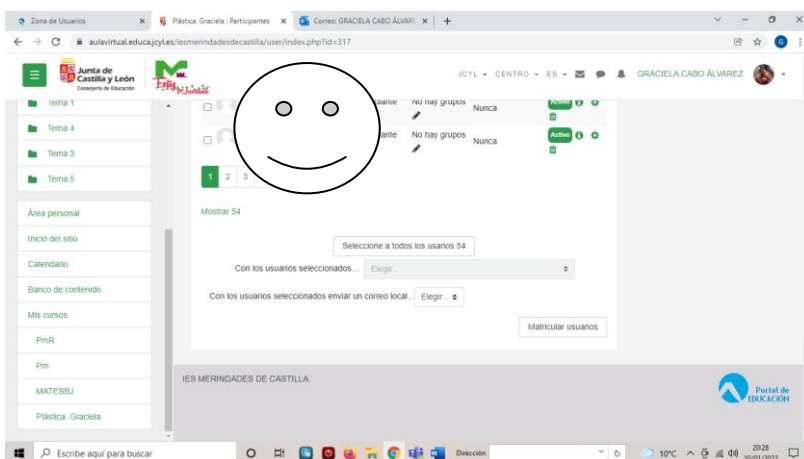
Zona de Usuarios ×
Plástica. Graciela : Participantes ×
Correo: GRACIELA CABO ÁLVAREZ ×
+

aulavirtual.educa.jcyl.es/iesmerindadesdecastilla/user/index.php?id=317

Junta de Castilla y León
Consejería de Educación

JCYL ▾ CENTRO ▾ ES ▾ GRACIELA CABO ÁLVAREZ

Tema 1
Tema 4
Tema 3
Tema 5

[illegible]iante No hay grupos Nunca Activo
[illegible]iante No hay grupos Nunca Activo

1 2 3

Mostrar 54

Seleccione a todos los usarios 54

Con los usuarios seleccionados... Elegir...

Con los usuarios seleccionados enviar un correo local... Elegir...

Matricular usuarios

Área personal
Inicio del sitio
Calendario
Banco de contenido
Mis cursos
PmR
Pm
MATESBJ
Plástica. Graciela

IES MERINDADES DE CASTILLA.

Portal de EDUCACIÓN

Escribe aquí para buscar
Dirección
10ºC
20:28
30/01/2022